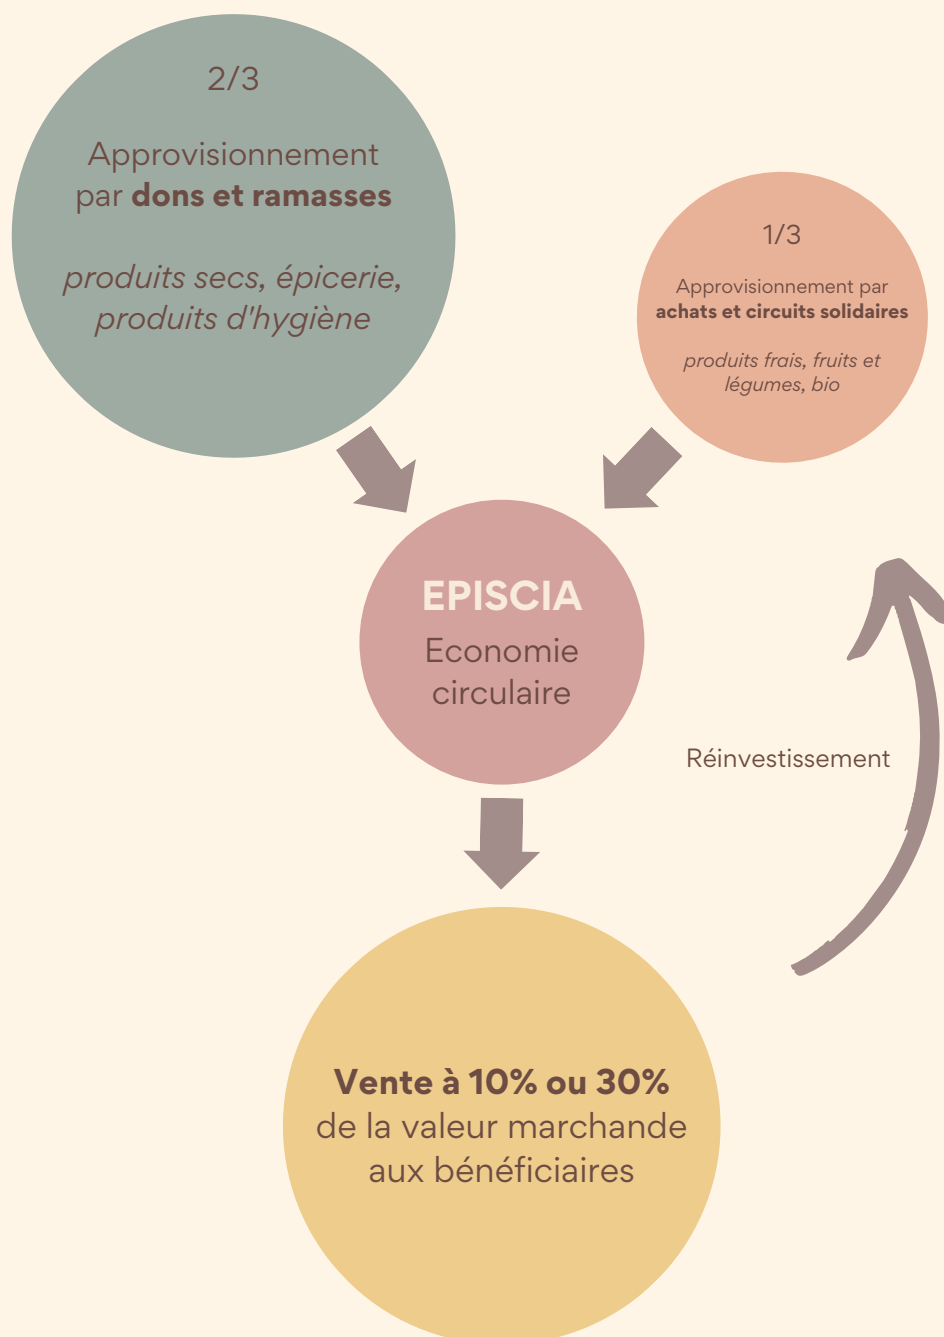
2/3

Approvisionnement par **dons et ramasses**

*produits secs, épicerie, produits d'hygiène*

1/3

Approvisionnement par **achats et circuits solidaires**

*produits frais, fruits et légumes, bio*

**EPISCIA**

Economie circulaire

Réinvestissement

**Vente à 10% ou 30%** de la valeur marchande aux bénéficiaires